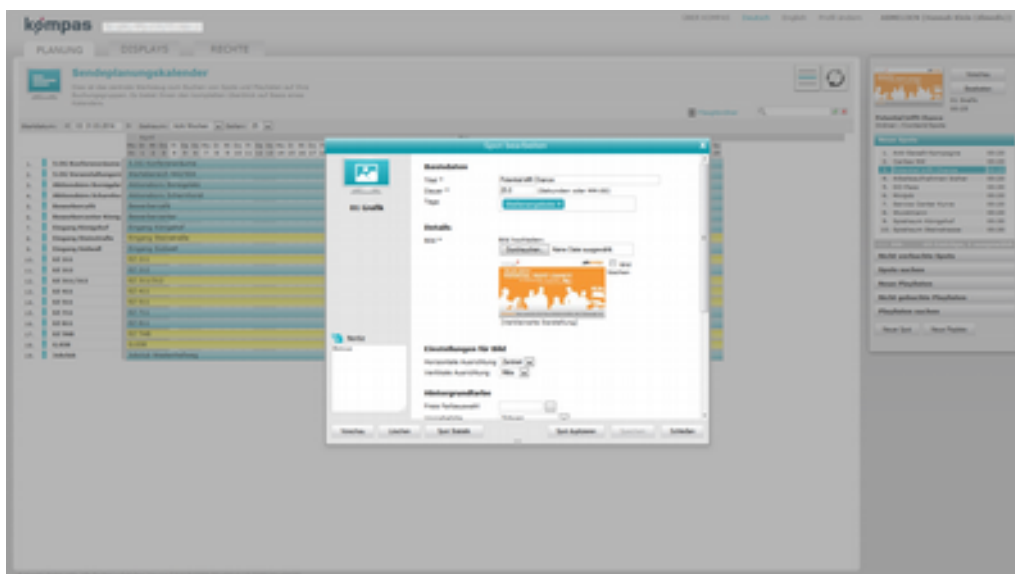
kompas

PLANUNG DISPLAYS RECHTE

Sendeplanungskalender

Deutsch English

Spot bearbeiten

Basisdaten

Titel *

Dauer *

Tags

Details

Bild *

Durchsuchen... Keine Datei ausgewählt.

Einstellungen für Bild

Horizontale Ausrichtung

Vertikale Ausrichtung

Hintergrundfarbe

Notiz

Vorschau Löschen Spot Details Spot kopieren Speichern Schließen

01: Grafik

Vorschau

Bearbeiten

Nicht verbuchte Spots

Spots suchen

Neue Playlisten

Nicht gebuchte Playlisten

Playlisten suchen

Neuer Spot Neue Playlist